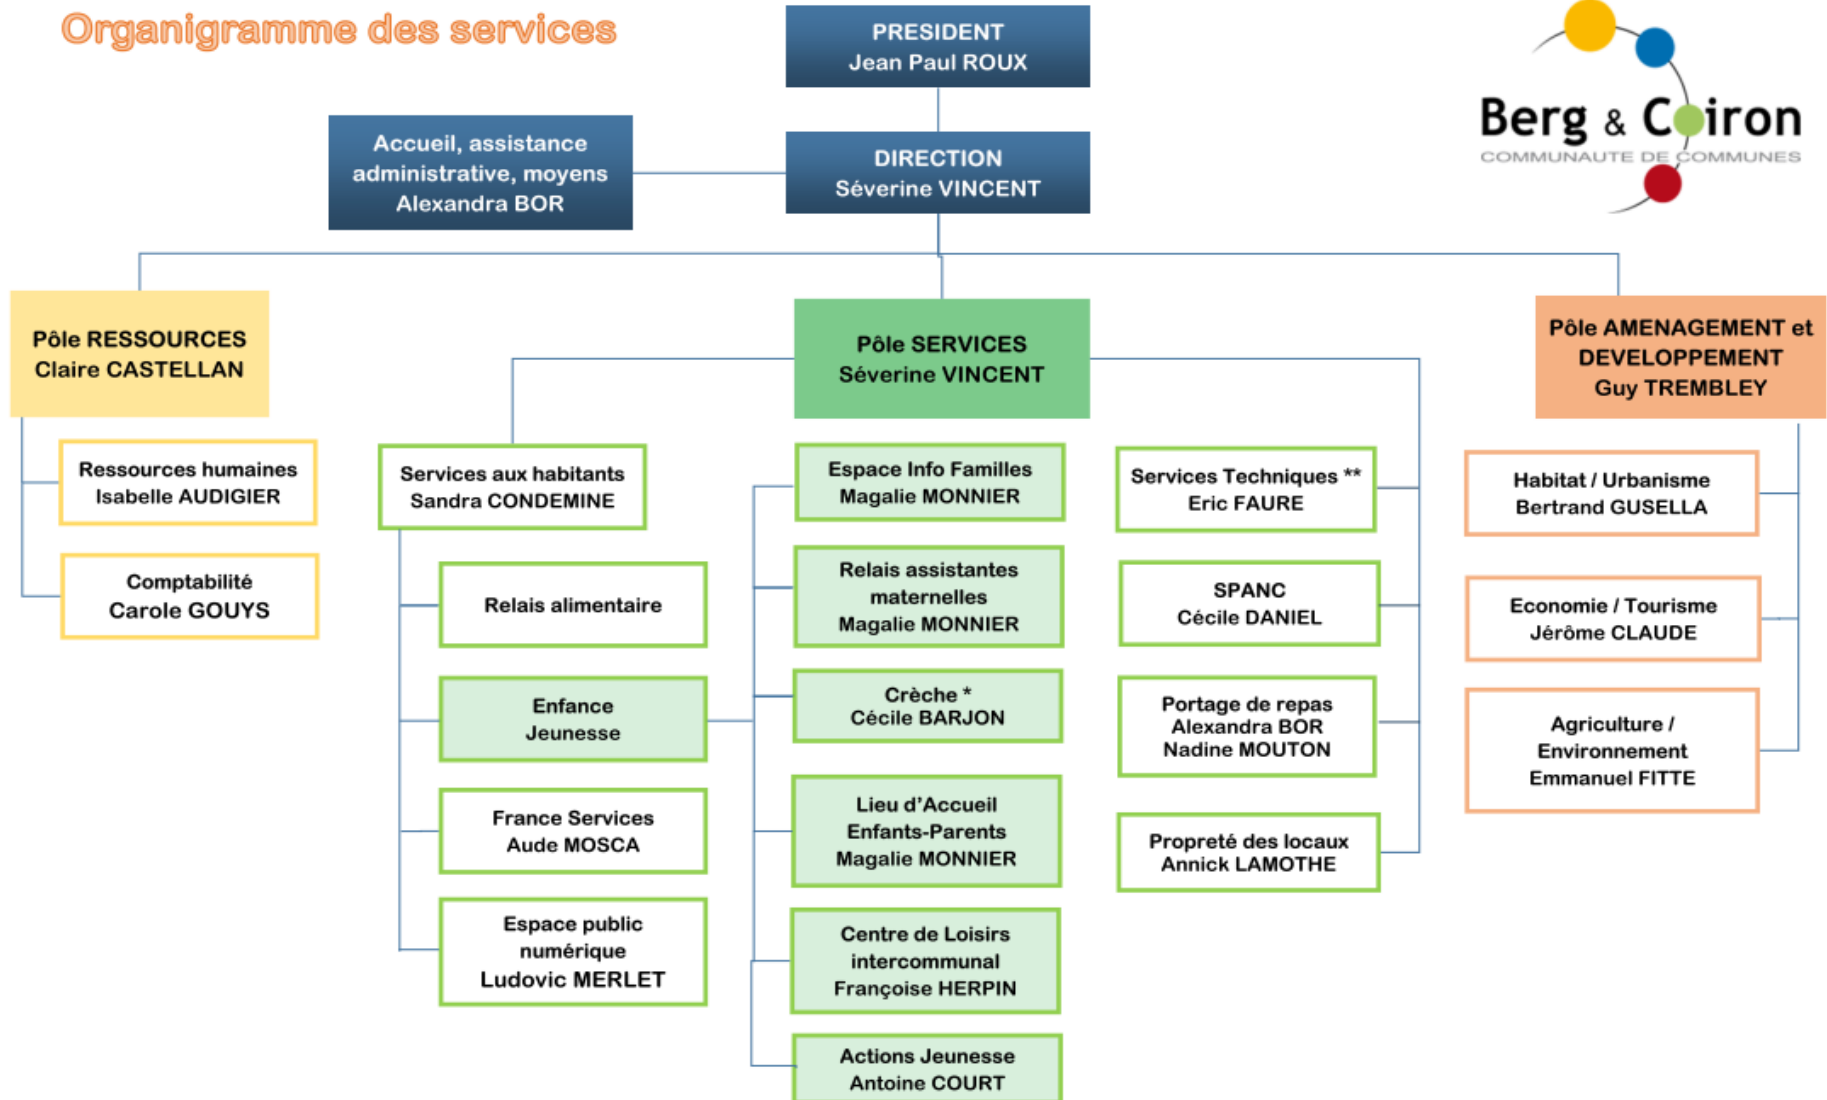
Organigramme des services

PRESIDENT
Jean Paul ROUX

Berg & Coiron
COMMUNAUTE DE COMMUNES

Accueil, assistance administrative, moyens
Alexandra BOR

DIRECTION
Séverine VINCENT

Pôle RESSOURCES
Claire CASTELLAN

Ressources humaines
Isabelle AUDIGIER

Comptabilité
Carole GOUYS

Pôle SERVICES
Séverine VINCENT

Services aux habitants
Sandra CONDEMINE

Relais alimentaire

Enfance
Jeunesse

France Services
Aude MOSCA

Espace public numérique
Ludovic MERLET

Espace Info Familles
Magalie MONNIER

Relais assistantes maternelles
Magalie MONNIER

Crèche *
Cécile BARJON

Lieu d'Accueil Enfants-Parents
Magalie MONNIER

Centre de Loisirs intercommunal
Françoise HERPIN

Actions Jeunesse
Antoine COURT

Services Techniques **
Eric FAURE

SPANC
Cécile DANIEL

Portage de repas
Alexandra BOR
Nadine MOUTON

Propreté des locaux
Annick LAMOTHE

Pôle AMENAGEMENT et DEVELOPPEMENT
Guy TREMBLEY

Habitat / Urbanisme
Bertrand GUSELLA

Economie / Tourisme
Jérôme CLAUDE

Agriculture / Environnement
Emmanuel FITTE